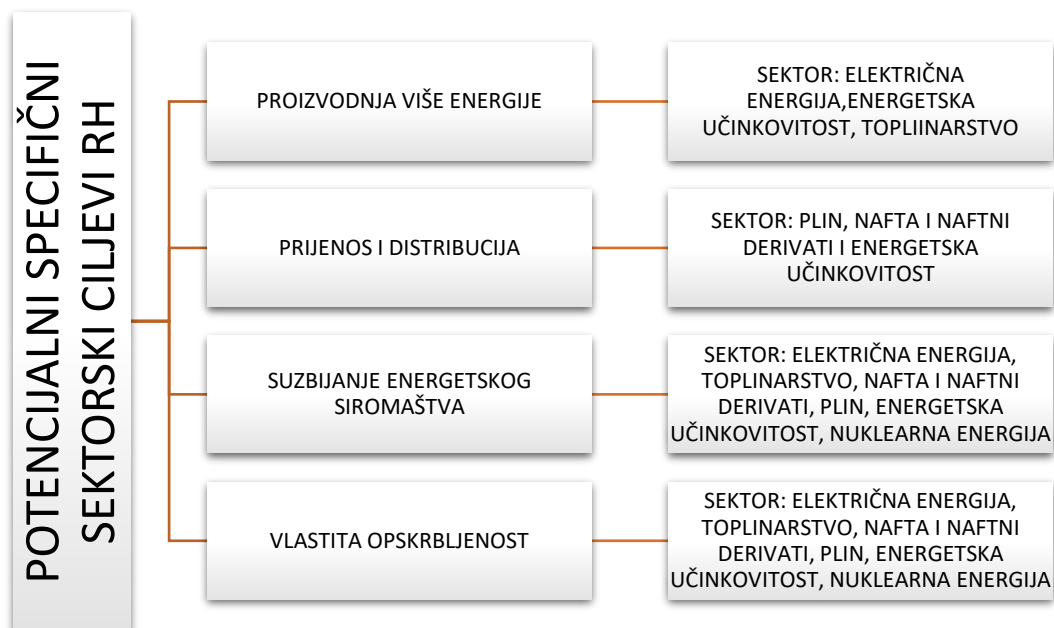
POTENCIJALNI SPECIFIČNI SEKTORSKI CILJEVI RH

PROIZVODNJA VIŠE ENERGIJE

SEKTOR: ELEKTRIČNA ENERGIJA,ENERGETSKA UČINKOVITOST, TOPLIINARSTVO

PRIJENOS I DISTRIBUCIJA

SEKTOR: PLIN, NAFTA I NAFTNI DERIVATI I ENERGETSKA UČINKOVITOST

SUZBIJANJE ENERGETSKOG SIROMAŠTVA

SEKTOR: ELEKTRIČNA ENERGIJA, TOPLINARSTVO, NAFTA I NAFTNI DERIVATI, PLIN, ENERGETSKA UČINKOVITOST, NUKLEARNA ENERGIJA

VLASTITA OPSKRBLJENOST

SEKTOR: ELEKTRIČNA ENERGIJA, TOPLINARSTVO, NAFTA I NAFTNI DERIVATI, PLIN, ENERGETSKA UČINKOVITOST, NUKLEARNA ENERGIJA